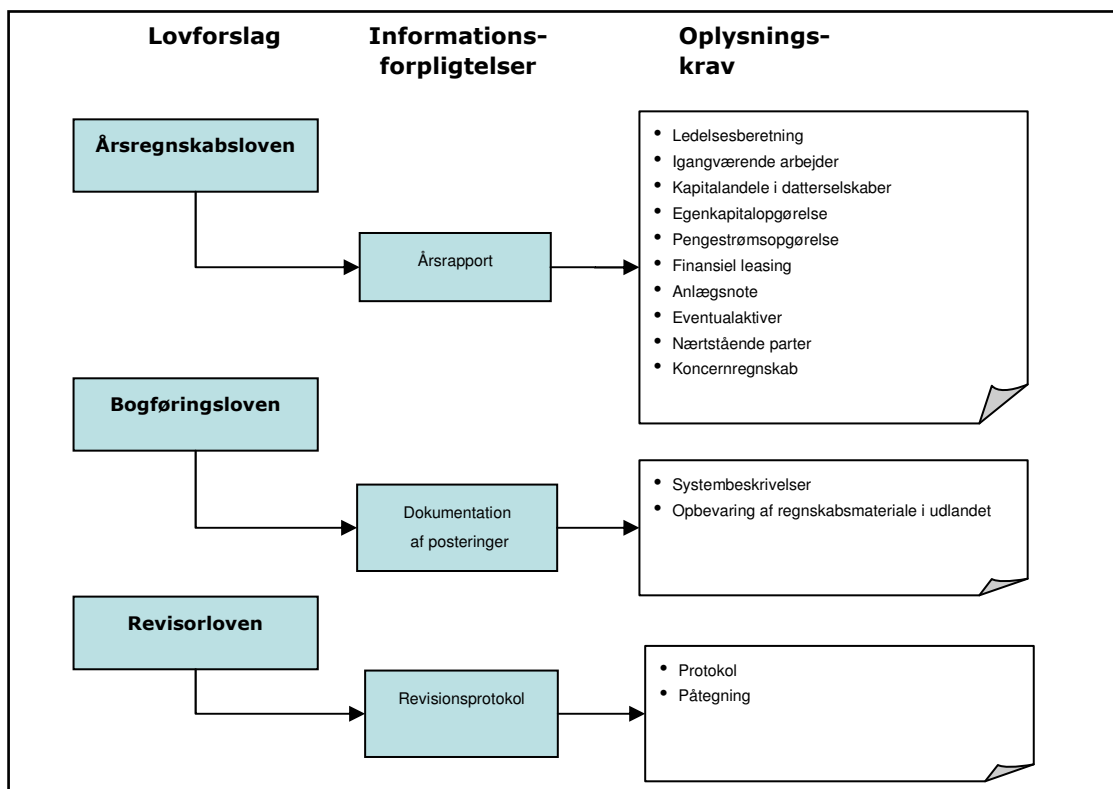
Lovforslag

Informationsforpligtelser

Oplysningskrav

Årsregnskabsloven

Årsrapport

- Ledelsesberetning
- Igangværende arbejder
- Kapitalandele i datterselskaber
- Egenkapitalopgørelse
- Pengestrømsopgørelse
- Finansiel leasing
- Anlægsnote
- Eventualaktiver
- Nærtstående parter
- Koncernregnskab

Bogføringsloven

Dokumentation af posteringer

- Systembeskrivelser
- Opbevaring af regnskabsmateriale i udlandet

Revisorloven

Revisionsprotokol

- Protokol
- Påtegning